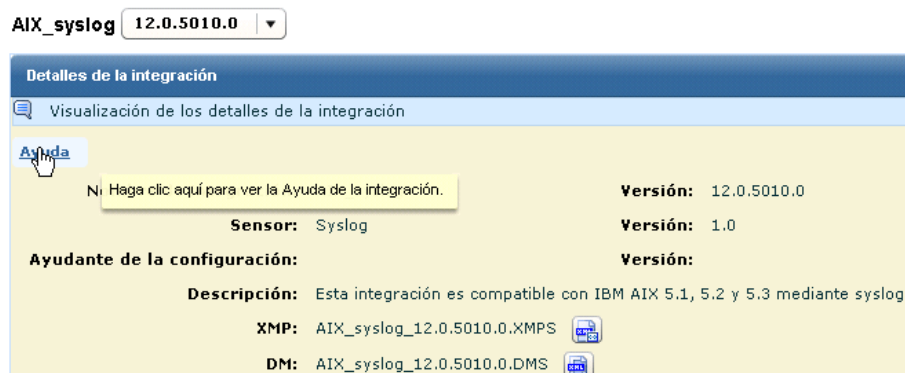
AIX_syslog 12.0.5010.0

Detalles de la integración

Visualización de los detalles de la integración

Ayuda

N Haga clic aquí para ver la Ayuda de la integración.

Versión: 12.0.5010.0

Sensor: Syslog

Versión: 1.0

Ayudante de la configuración:

Versión:

Descripción: Esta integración es compatible con IBM AIX 5.1, 5.2 y 5.3 mediante syslog

XMP: AIX_syslog_12.0.5010.0.XMPS

DM: AIX_syslog_12.0.5010.0.DMS